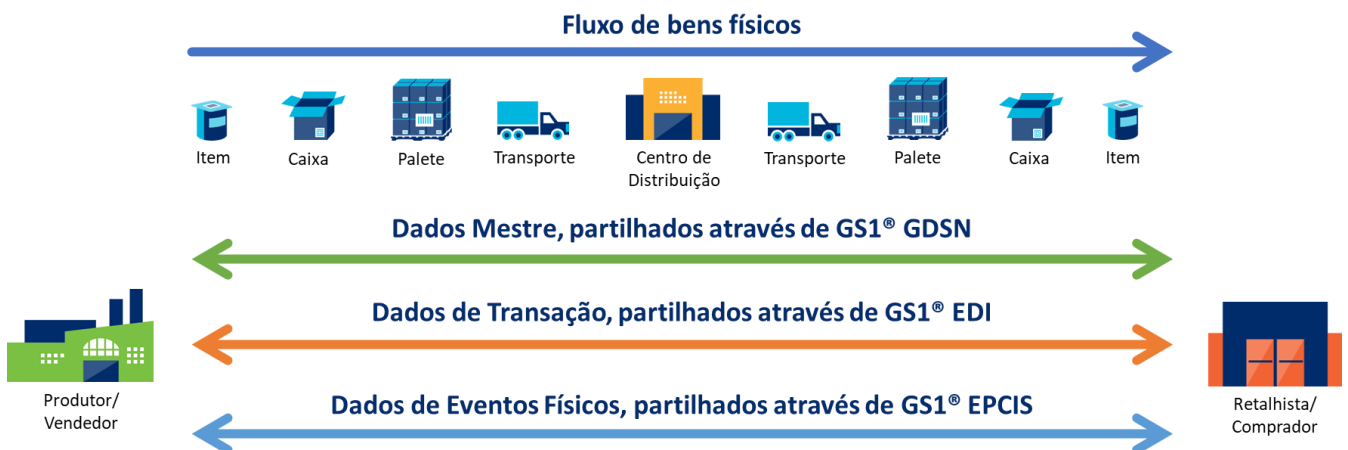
Fluxo de bens físicos

Item
Caixa
Palete
Transporte
Centro de Distribuição
Transporte
Palete
Caixa
Item

Dados Mestre, partilhados através de GS1® GDSN

Dados de Transação, partilhados através de GS1® EDI

Dados de Eventos Físicos, partilhados através de GS1® EPCIS

Produtor/ Vendedor

Retalhista/ Comprador